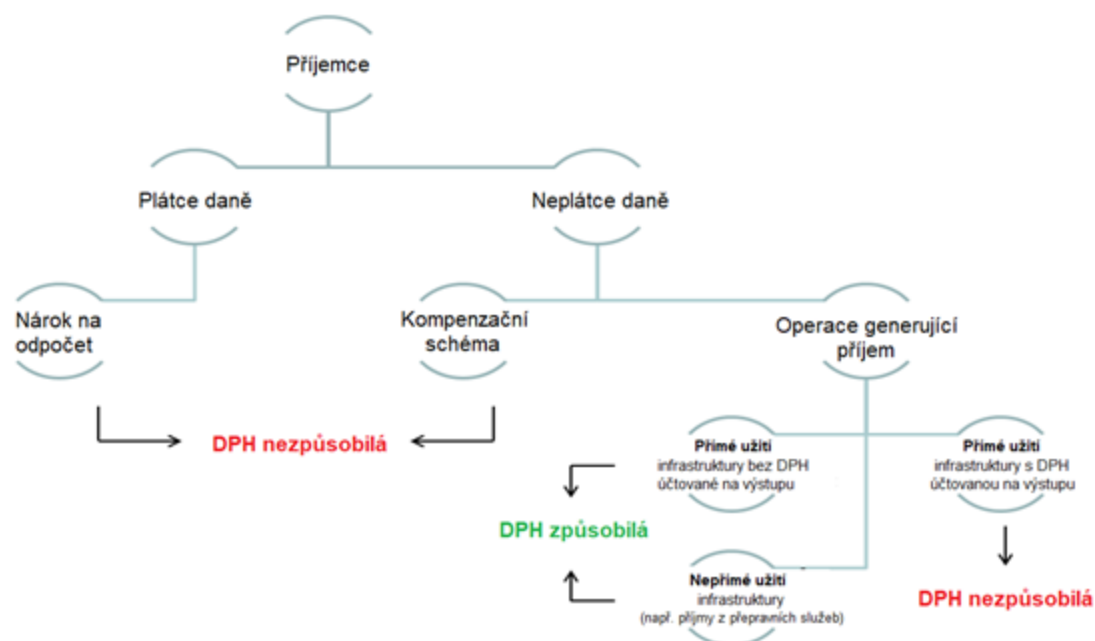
Příjemce

Plátce daně

Neplátce daně

Nárok na odpočet

Kompenzační schéma

Operace generující příjem

DPH nezpůsobilá

Přímé užití infrastruktury bez DPH účtované na výstupu

Přímé užití infrastruktury s DPH účtovanou na výstupu

DPH způsobilá

Nepřímé užití infrastruktury (např. příjmy z přepravních služeb)

DPH nezpůsobilá